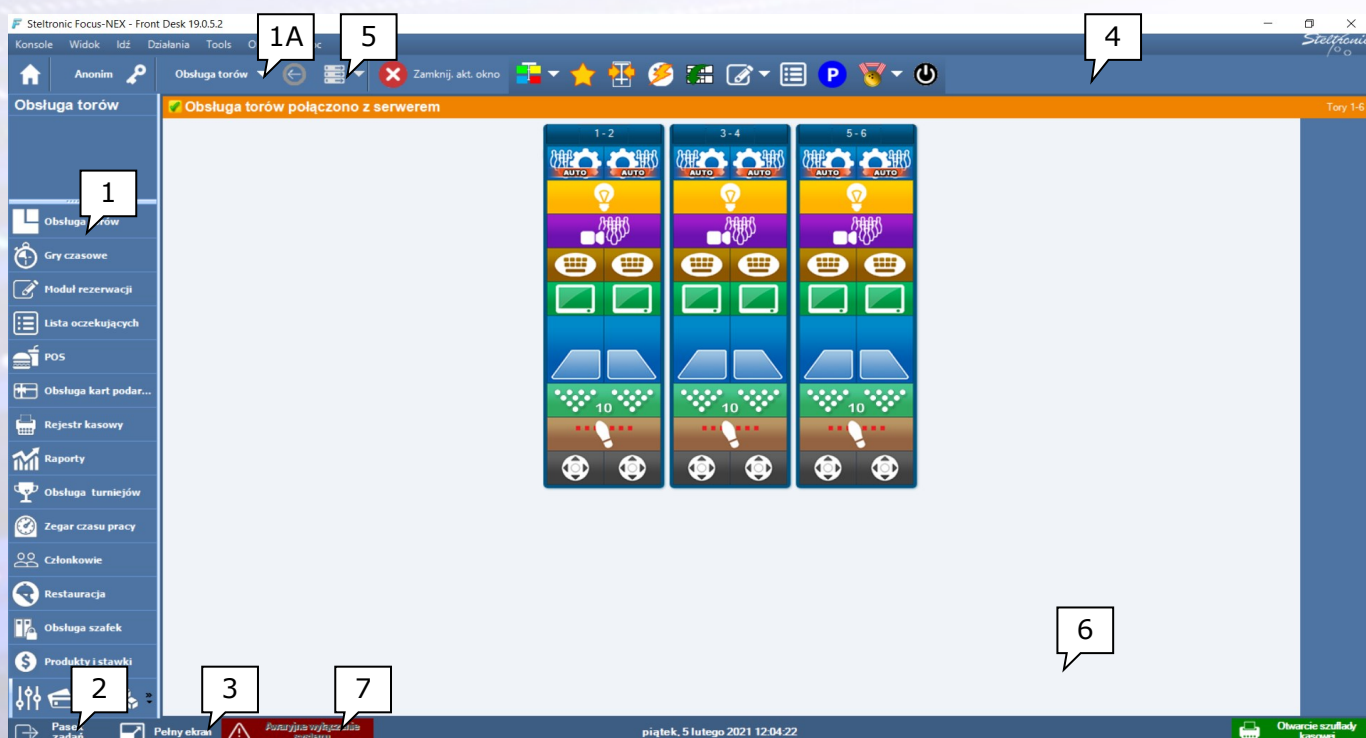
Steltronic Focus-NEX - Front Desk 19.0.5.2

Konsole Widok Idź Działania Tools O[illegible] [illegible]oc

Steltronic

Anonim

Obsługa torów

Zamknij. akt. okno

1A

5

4

Obsługa torów

Obsługa torów połączono z serwerem

Tory 1-6

1 - 2

3 - 4

5 - 6

AUTO AUTO

AUTO AUTO

AUTO AUTO

10

10

10

1

Obsługa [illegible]rów

Gry czasowe

Moduł rezerwacji

Lista oczekujących

POS

Obsługa kart podar...

Rejestr kasowy

Raporty

Obsługa turniejów

Zegar czasu pracy

Członkowie

Restauracja

Obsługa szafek

Produkty i stawki

2

3

7

6

Pase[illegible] zadań

Pełny ekran

Awaryjne wyłączenie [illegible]

piątek, 5 lutego 2021 12:04:22

Otwarcie szuflady kasowej